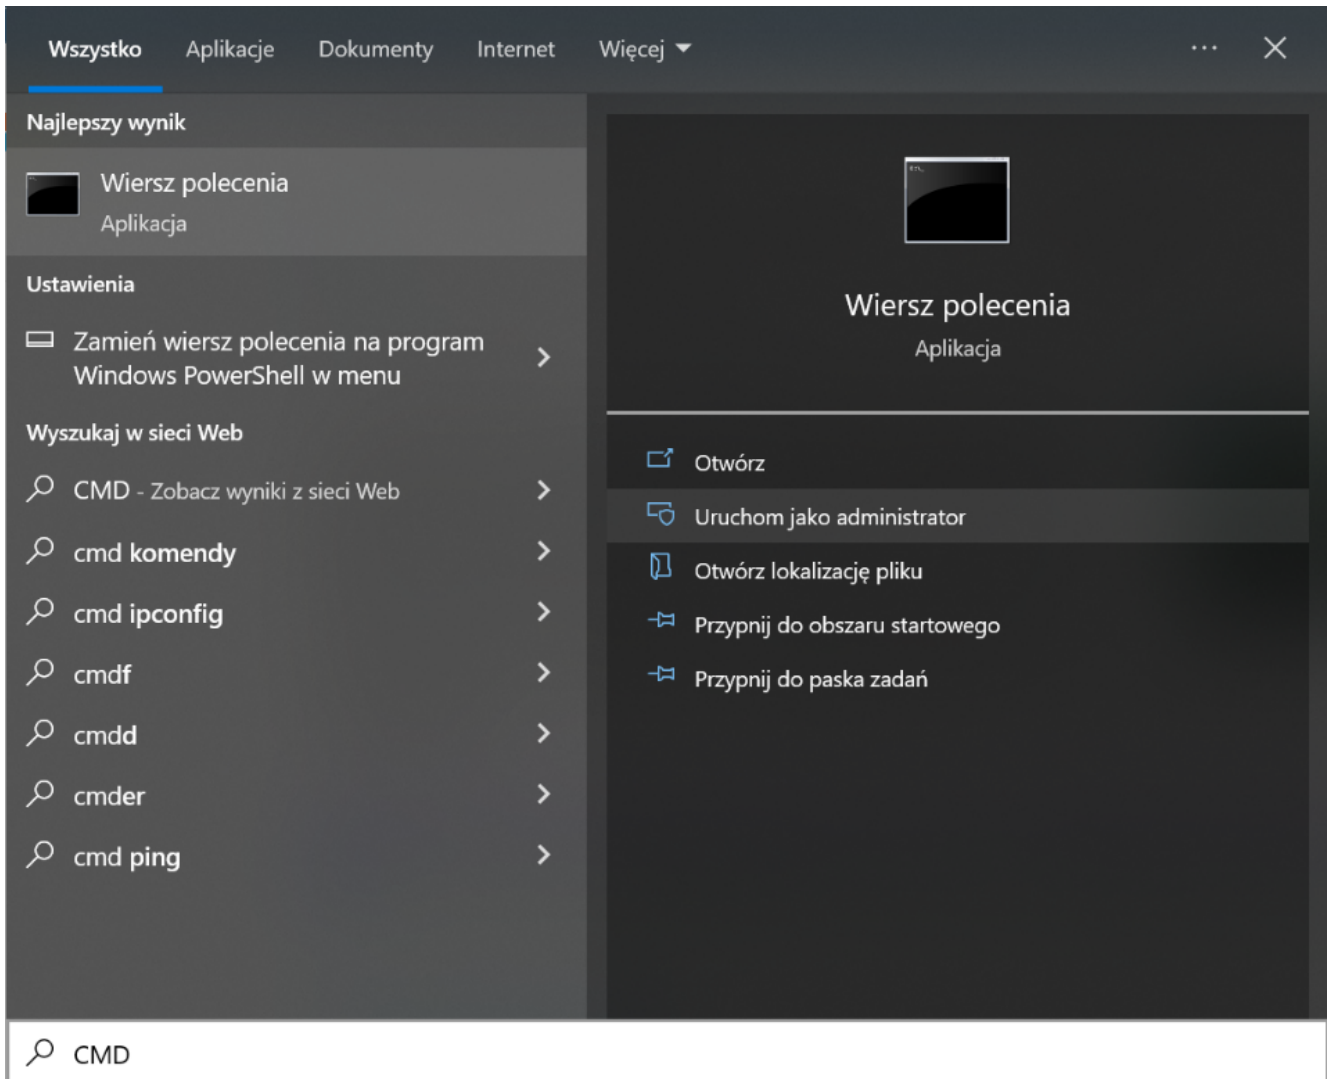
Wszystko Aplikacje Dokumenty Internet Więcej ▾ ··· ✕

Najlepszy wynik

Wiersz polecenia
Aplikacja

Ustawienia

Zamień wiersz polecenia na program Windows PowerShell w menu >

Wyszukaj w sieci Web

CMD - Zobacz wyniki z sieci Web >

cmd komendy >

cmd ipconfig >

cmdf >

cmdd >

cmder >

cmd ping >

Wiersz polecenia
Aplikacja

Otwórz

Uruchom jako administrator

Otwórz lokalizację pliku

Przypnij do obszaru startowego

Przypnij do paska zadań

CMD